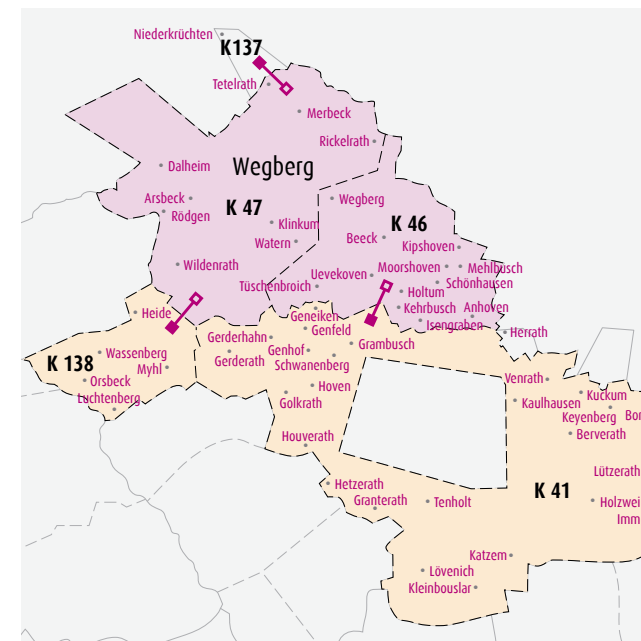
Niederkrüchten
K137
Tetelrath
Merbeck
Rickelrath
Dalheim
Wegberg
Arsbeck
K 47
Rödgen
Klinkum
Watern
Wildenrath
Wegberg
K 46
Beeck
Kipshoven
Uevekoven
Moorshoven
Mehlbusch
Schönhausen
Tüschenbroich
Holtum
Kehrbusch
Anhoven
Isengraben
Herrath
Heide
Geneiken
Genfeld
Gerderhahn
Grambusch
Gerderath
Genhof
Schwanenberg
Wassenberg
K 138
Myhl
Orsbeck
Luchtenberg
Hoven
Golkrath
Houverath
Venrath
Kuckum
Kaulhausen
Keyenberg
Bor
Berverath
Lützerath
Hetzerath
Granterath
Tenholt
K 41
Holzwei
Imm
Katzem
Lövenich
Kleinbouslar